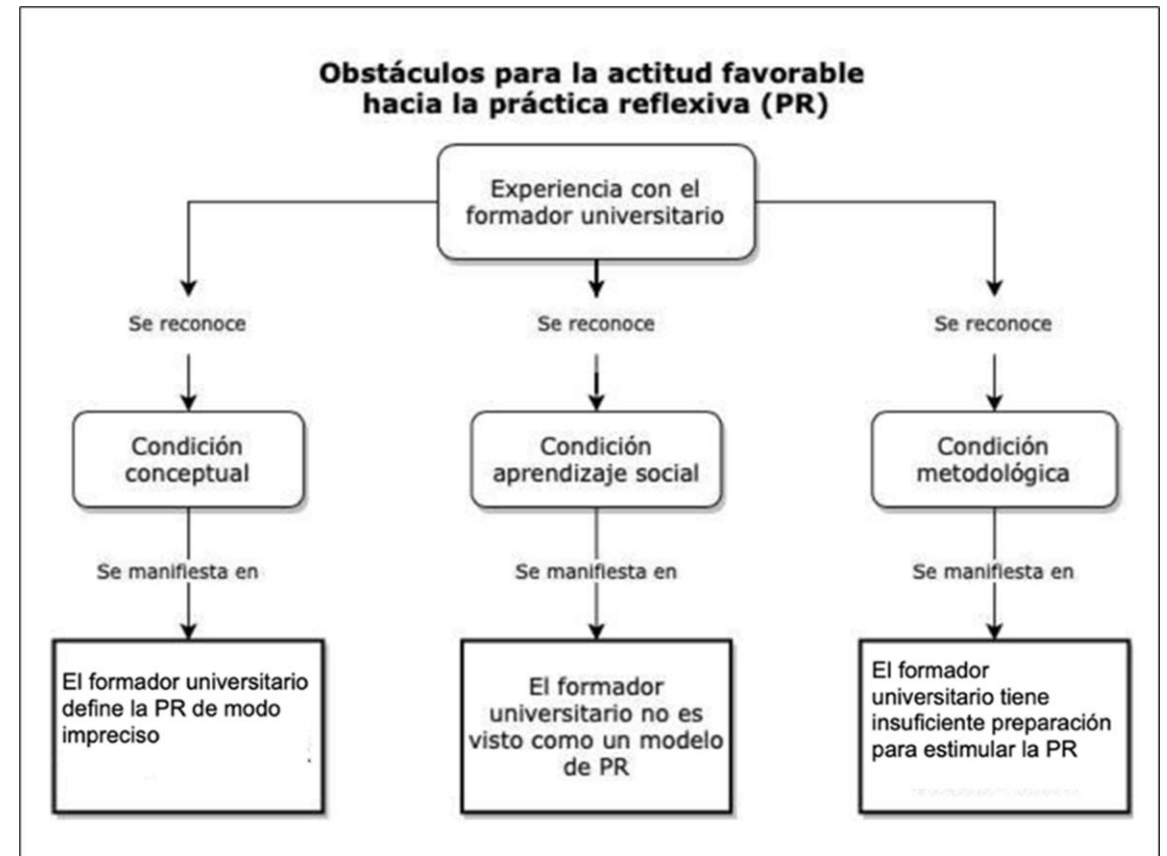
Obstáculos para la actitud favorable hacia la práctica reflexiva (PR)

Experiencia con el formador universitario

Se reconoce

Se reconoce

Se reconoce

Condición conceptual

Condición aprendizaje social

Condición metodológica

Se manifiesta en

Se manifiesta en

Se manifiesta en

El formador universitario define la PR de modo impreciso

El formador universitario no es visto como un modelo de PR

El formador universitario tiene insuficiente preparación para estimular la PR